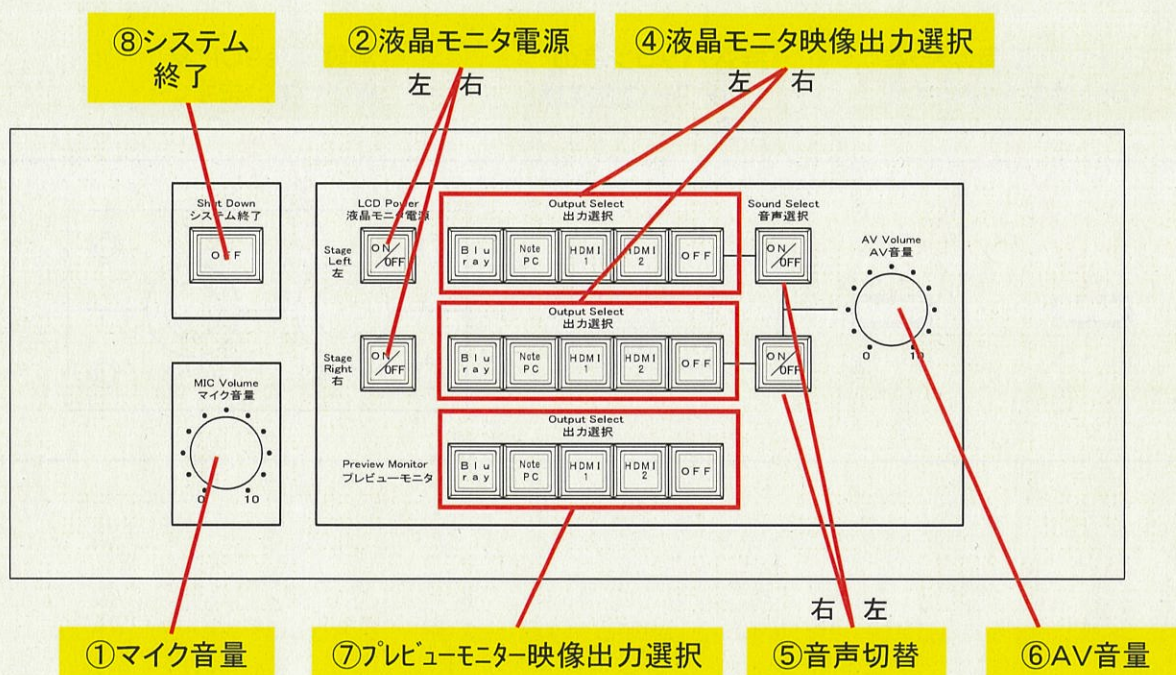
⑧システム終了

②液晶モニタ電源

左 右

④液晶モニタ映像出力選択

左 右

Shut Down
システム終了

OFF

LCD Power
液晶モニタ電源

Stage Left
左

ON/OFF

Output Select
出力選択

Blu ray

Note PC

HDMI 1

HDMI 2

OFF

Sound Select
音声選択

ON/OFF

AV Volume
AV音量

0 10

Output Select
出力選択

Stage Right
右

ON/OFF

Blu ray

Note PC

HDMI 1

HDMI 2

OFF

ON/OFF

MIC Volume
マイク音量

0 10

Output Select
出力選択

Preview Monitor
プレビューモニタ

Blu ray

Note PC

HDMI 1

HDMI 2

OFF

右 左

①マイク音量

⑦プレビューモニター映像出力選択

⑤音声切替

⑥AV音量